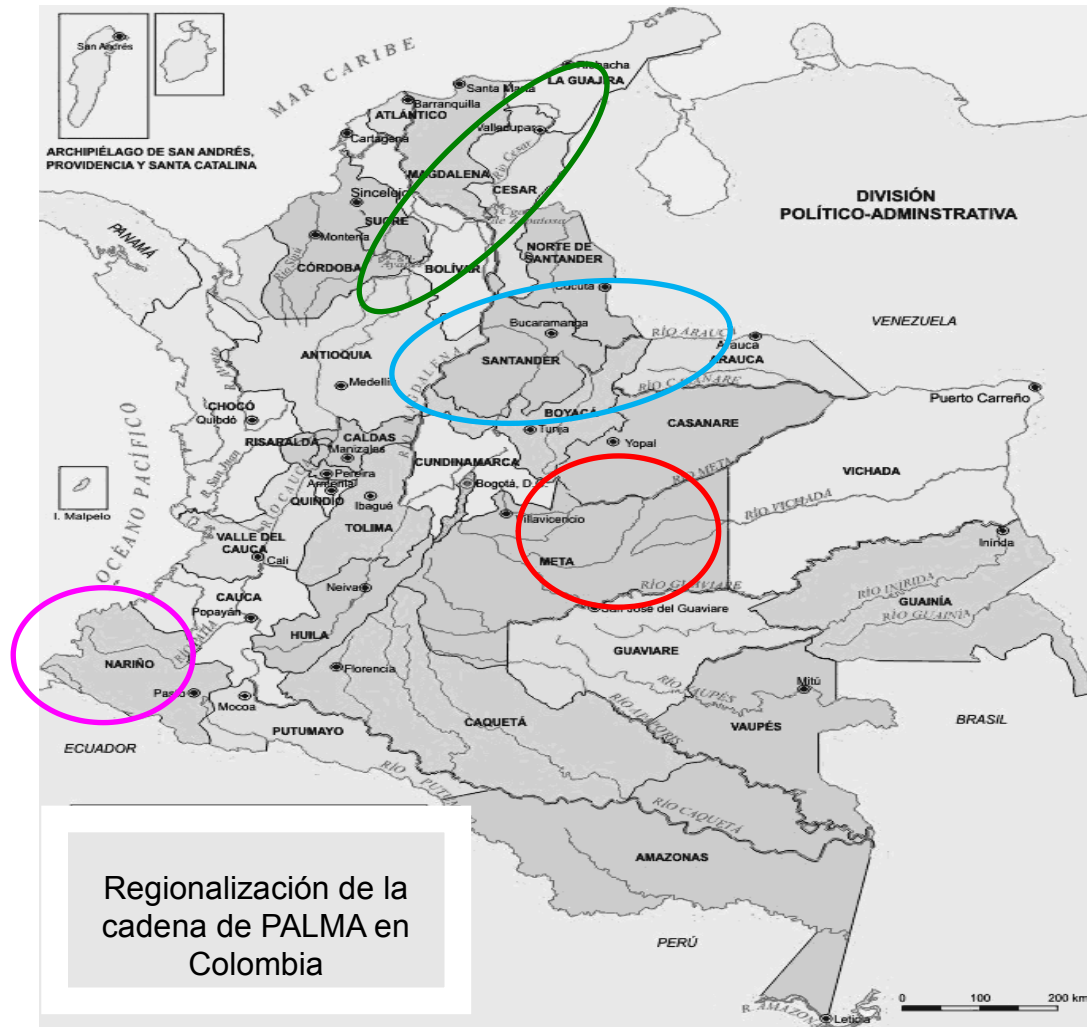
San Andrés

ARCHIPIÉLAGO DE SAN ANDRÉS, PROVIDENCIA Y SANTA CATALINA

MAR CARIBE

Riohacha
LA GUAJIRA
Santa Marta
Barranquilla
ATLÁNTICO
Valledupar
Cartagena
Río Cesar
MAGDALENA
CESAR
Sincelejo
SUCRE
Montería
CÓRDOBA
BOLÍVAR
NORTE DE SANTANDER
Cúcuta
PANAMÁ
Río Sinú

DIVISIÓN POLÍTICO-ADMINSTRATIVA

Bucaramanga
SANTANDER
RÍO ARAUCA
Arauca
ARAUCA
VENEZUELA
ANTIOQUIA
Medellín
RÍO CASANARE
BOYACÁ
CASANARE
Puerto Carreño
CHOCÓ
Quibdó
Tunja
Yopal
RISARALDA
CALDAS
Manizales
Pereira
Armenia
QUINDÍO
Ibagué
CUNDINAMARCA
Bogotá, D.C.
RÍO META
VICHADA
RÍO VICHADA
OCÉANO PACÍFICO
I. Malpelo
TOLIMA
Villavicencio
META
VALLE DEL CAUCA
Cali
Neiva
Inírida
RÍO GUAVIARE
RÍO INÍRIDA
GUAINÍA
RÍO GUAINÍA
CAUCA
Popayán
San José del Guaviare
HUILA
NARIÑO
GUAVIARE
Florencia
Pasto
Mocoa
Mitú
RÍO VAUPÉS
VAUPÉS
BRASIL
ECUADOR
PUTUMAYO
CAQUETÁ
RÍO APAPORIS
RÍO CAQUETÁ
AMAZONAS
PERÚ
R. AMAZONAS
Leticia
0 100 200 km

Regionalización de la cadena de PALMA en Colombia